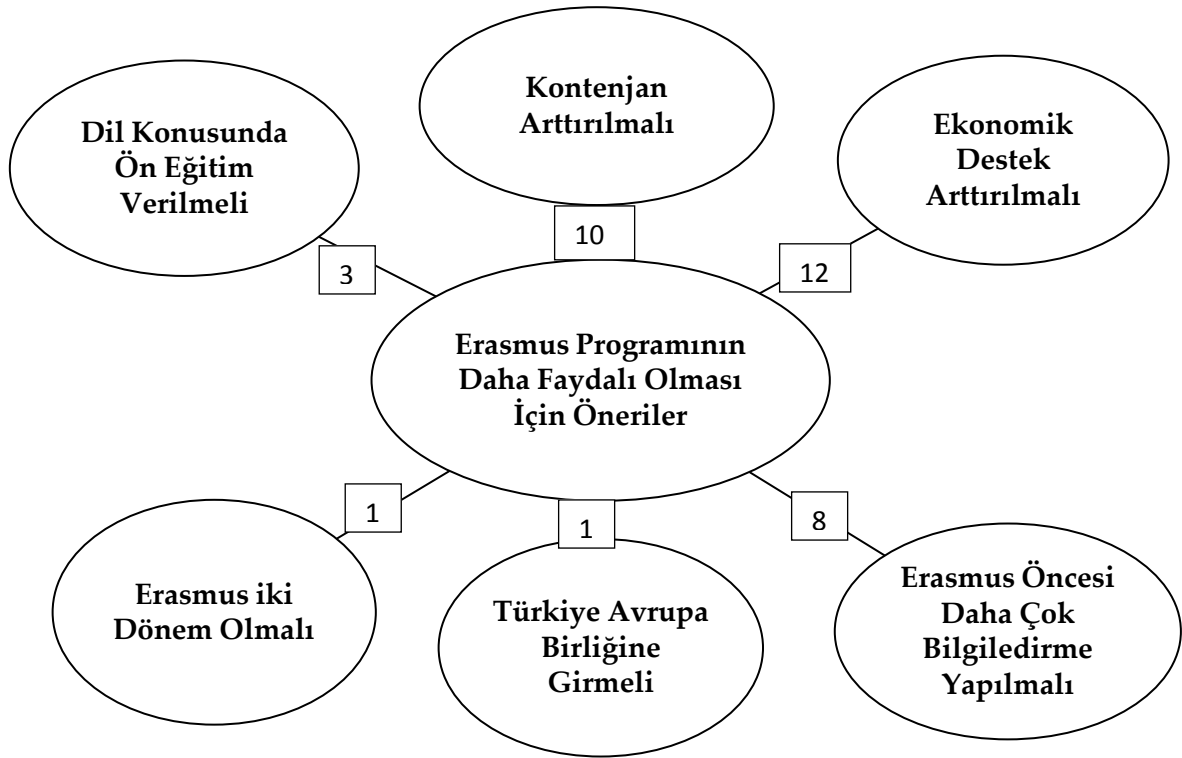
Kontenjan Arttırılmalı

Dil Konusunda Ön Eğitim Verilmeli

Ekonomik Destek Arttırılmalı

10

3

12

Erasmus Programının Daha Faydalı Olması İçin Öneriler

1

1

8

Erasmus iki Dönem Olmalı

Türkiye Avrupa Birliğine Girmeli

Erasmus Öncesi Daha Çok Bilgiledirme Yapılmalı